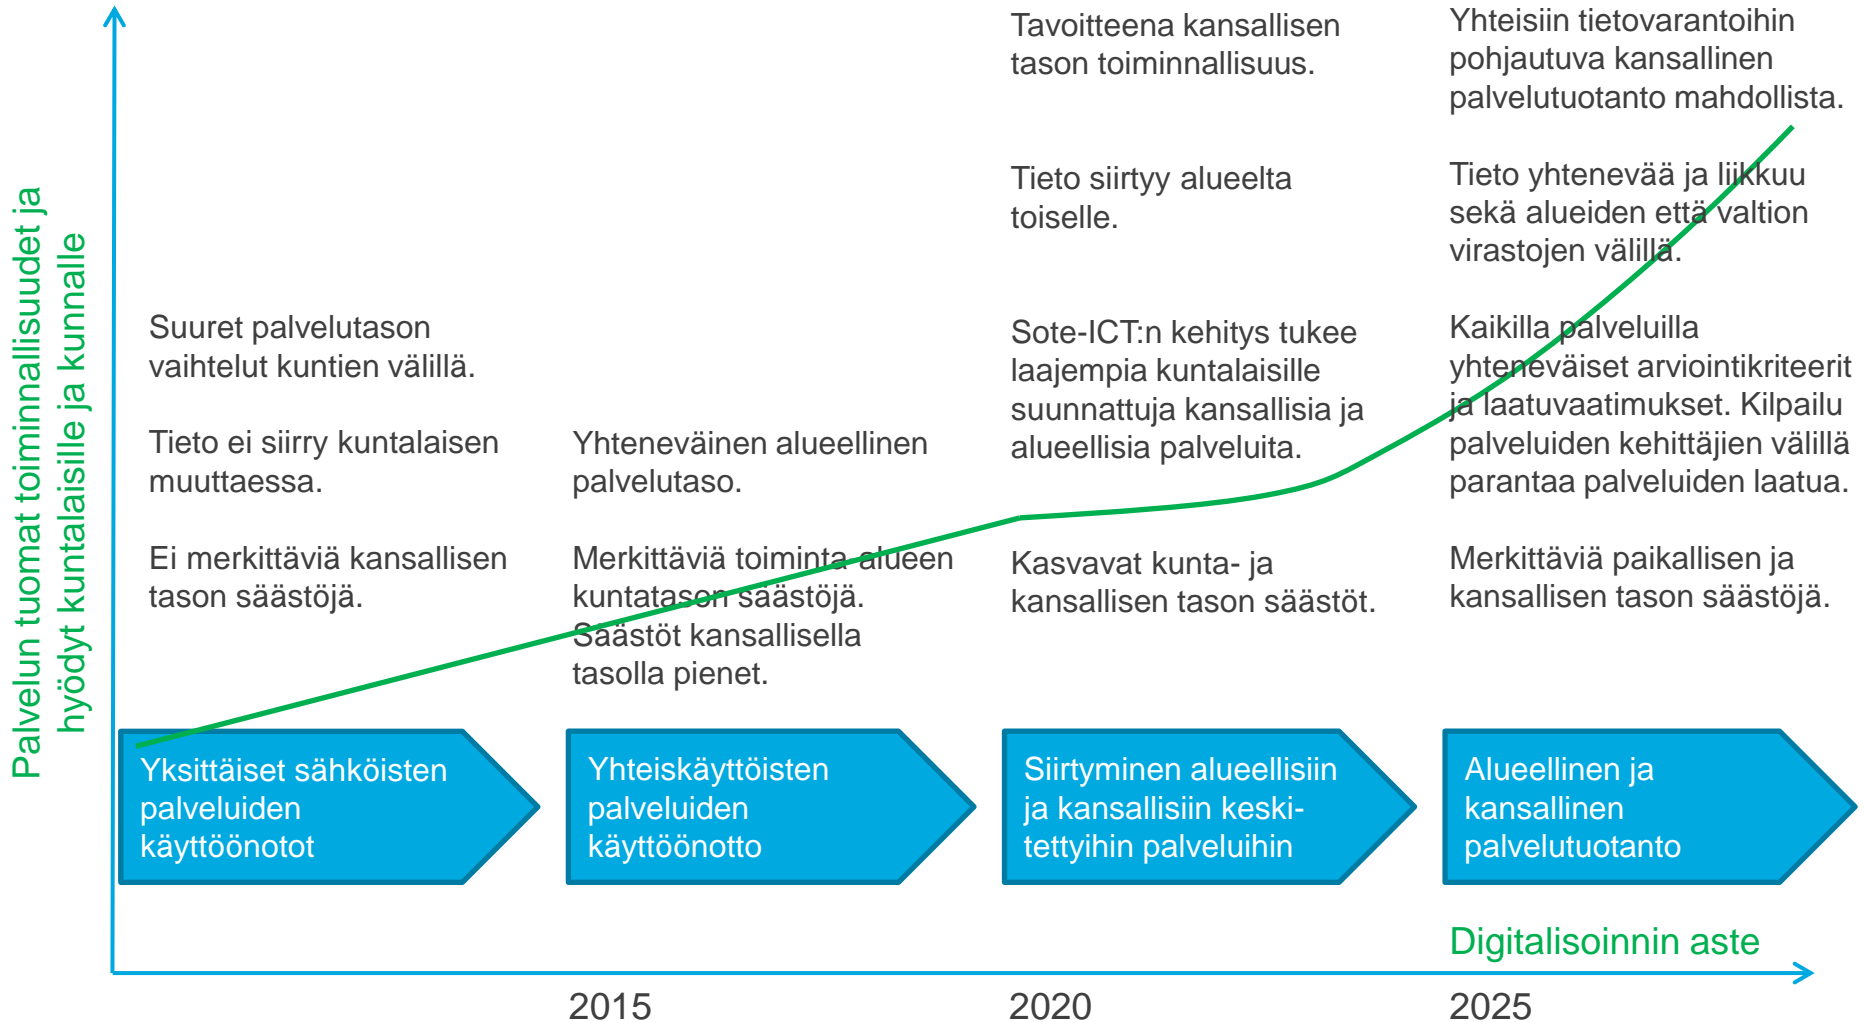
Palvelun tuomat toiminnallisuudet ja hyödyt kuntalaisille ja kunnalle

Suuret palvelutason vaihtelut kuntien välillä.

Tieto ei siirry kuntalaisen muuttaessa.

Ei merkittäviä kansallisen tason säästöjä.

Yhteneväinen alueellinen palvelutaso.

Merkittäviä toiminta-alueen kuntatason säästöjä. Säästöt kansallisella tasolla pienet.

Tavoitteena kansallisen tason toiminnallisuus.

Tieto siirtyy alueelta toiselle.

Sote-ICT:n kehitys tukee laajempia kuntalaisille suunnattuja kansallisia ja alueellisia palveluita.

Kasvavat kunta- ja kansallisen tason säästöt.

Yhteisiin tietovarantoihin pohjautuva kansallinen palvelutuotanto mahdollista.

Tieto yhtenevää ja liikkuu sekä alueiden että valtion virastojen välillä.

Kaikilla palveluilla yhteneväiset arviointikriteerit ja laatuvaatimukset. Kilpailu palveluiden kehittäjien välillä parantaa palveluiden laatua.

Merkittäviä paikallisen ja kansallisen tason säästöjä.

Yksittäiset sähköisten palveluiden käyttöönotot

Yhteiskäyttöisten palveluiden käyttöönotto

Siirtyminen alueellisiin ja kansallisiin keskitettyihin palveluihin

Alueellinen ja kansallinen palvelutuotanto

Digitalisoinnin aste

2015

2020

2025